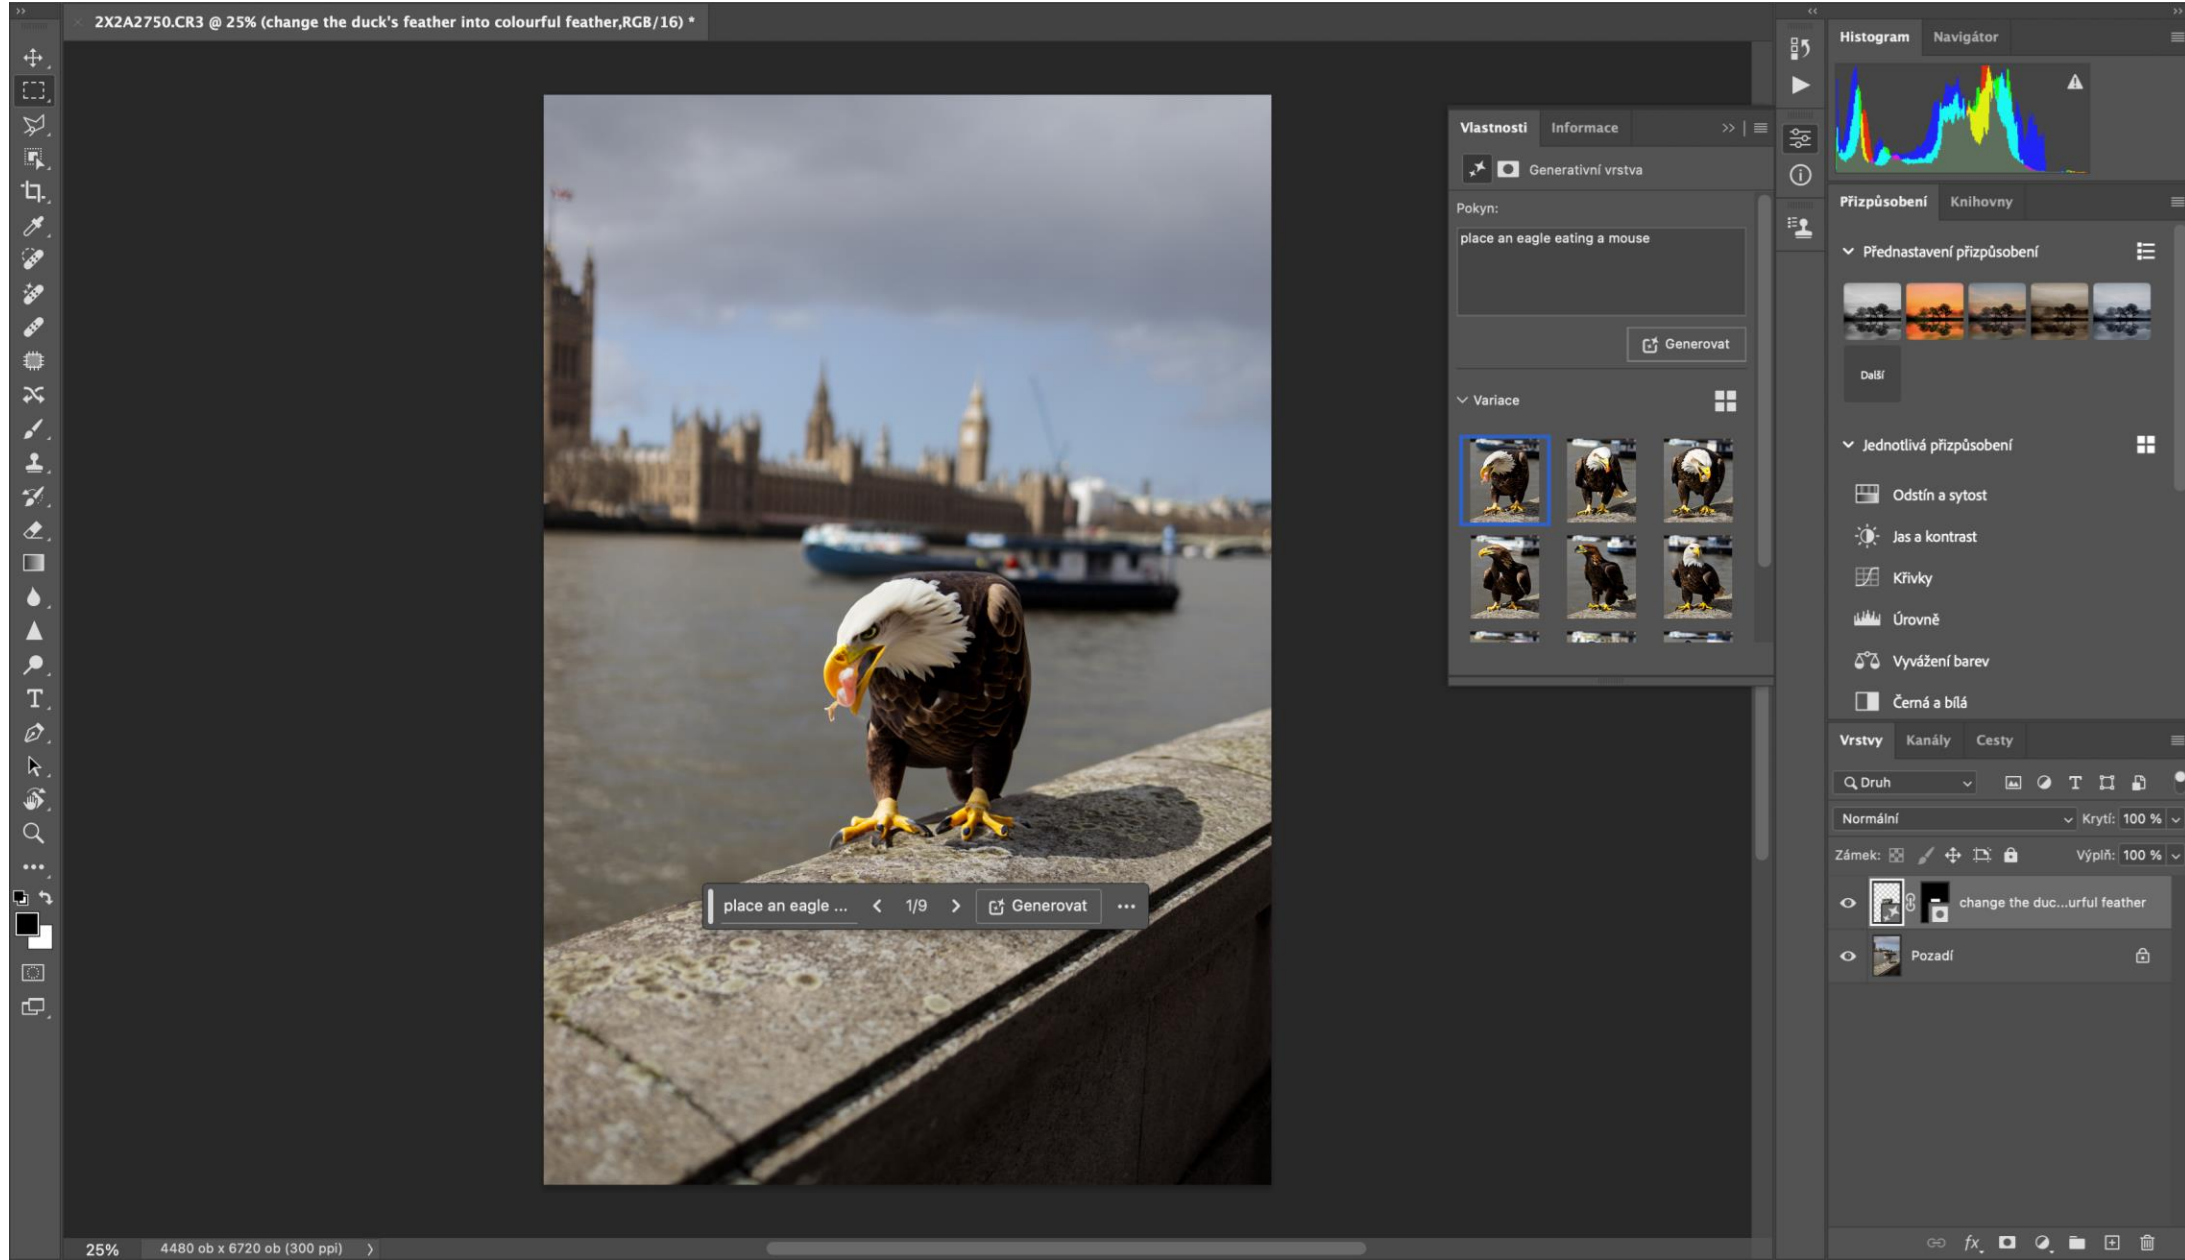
2X2A2750.CR3 @ 25% (change the duck's feather into colourful feather,RGB/16) *

Vlastnosti Informace

Generativní vrstva

Pokyn:

place an eagle eating a mouse

Generovat

Variace

place an eagle ... < 1/9 > Generovat ...

Histogram Navigátor

Přizpůsobení Knihovny

Přednastavení přizpůsobení

Další

Jednotlivá přizpůsobení

Odstín a sytost

Jas a kontrast

Křivky

Úrovně

Vyvážení barev

Černá a bílá

Vrstvy Kanály Cesty

Druh

Normální Krytí: 100 %

Zámek: Výplň: 100 %

change the duc...urful feather

Pozadí

25% 4480 ob x 6720 ob (300 ppi)